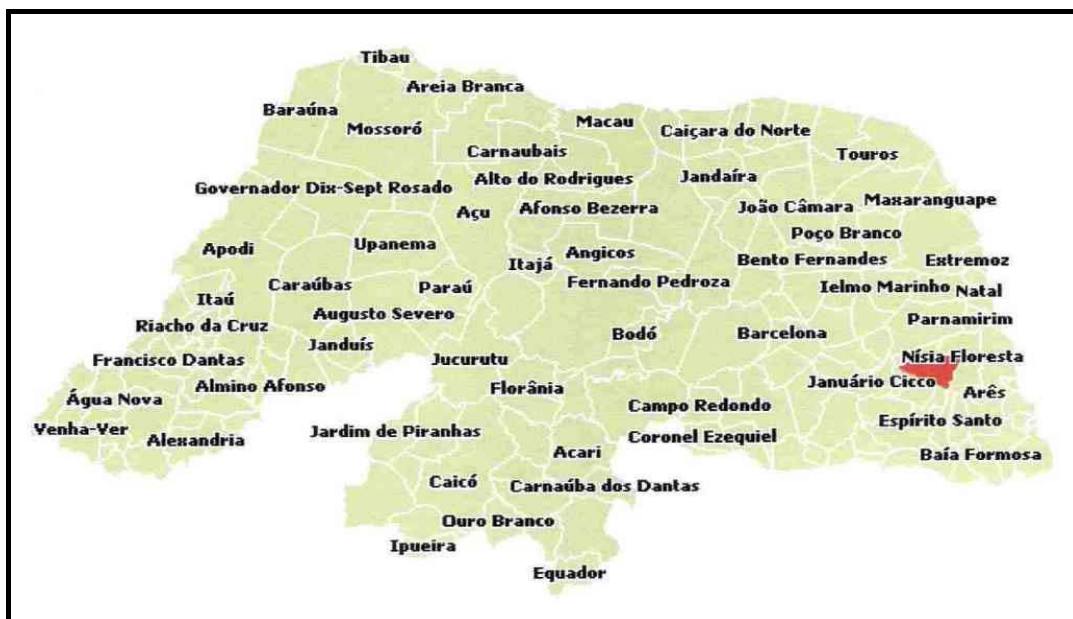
Tibau
Areia Branca
Baraúna
Mossoró
Macau
Caiçara do Norte
Carnaubais
Touros
Governador Dix-Sept Rosado
Alto do Rodrigues
Jandaíra
Açu
Afonso Bezerra
João Câmara
Maxaranguape
Poço Branco
Apodi
Upanema
Angicos
Itajá
Bento Fernandes
Extremoz
Caraúbas
Paraú
Fernando Pedroza
Itaú
Ielmo Marinho
Natal
Augusto Severo
Riacho da Cruz
Parnamirim
Janduís
Bodó
Barcelona
Francisco Dantas
Jucurutu
Nísia Floresta
Almino Afonso
Florânia
Januário Cicco
Arês
Água Nova
Campo Redondo
Espírito Santo
Venha-Ver
Alexandria
Jardim de Piranhas
Coronel Ezequiel
Acari
Baía Formosa
Caicó
Carnaúba dos Dantas
Ouro Branco
Ipueira
Equador